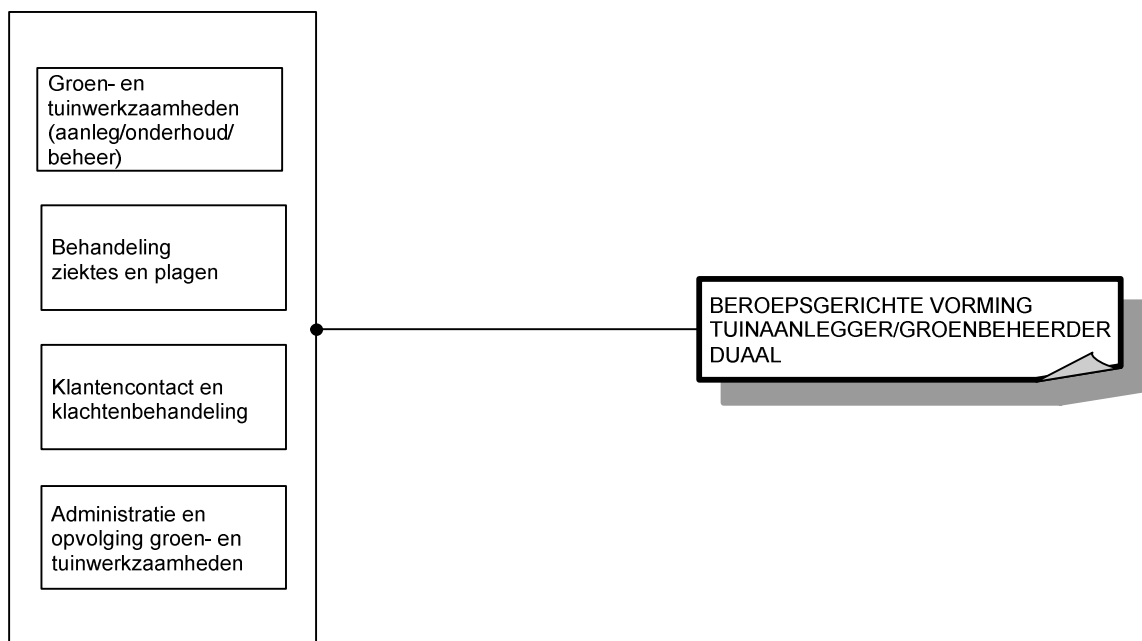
Groen- en tuinwerkzaamheden (aanleg/onderhoud/ beheer)

Behandeling ziektes en plagen

Klantencontact en klachtenbehandeling

Administratie en opvolging groen- en tuinwerkzaamheden

BEROEPSGERICHTE VORMING TUINAANLEGGER/GROENBEHEERDER DUAAL